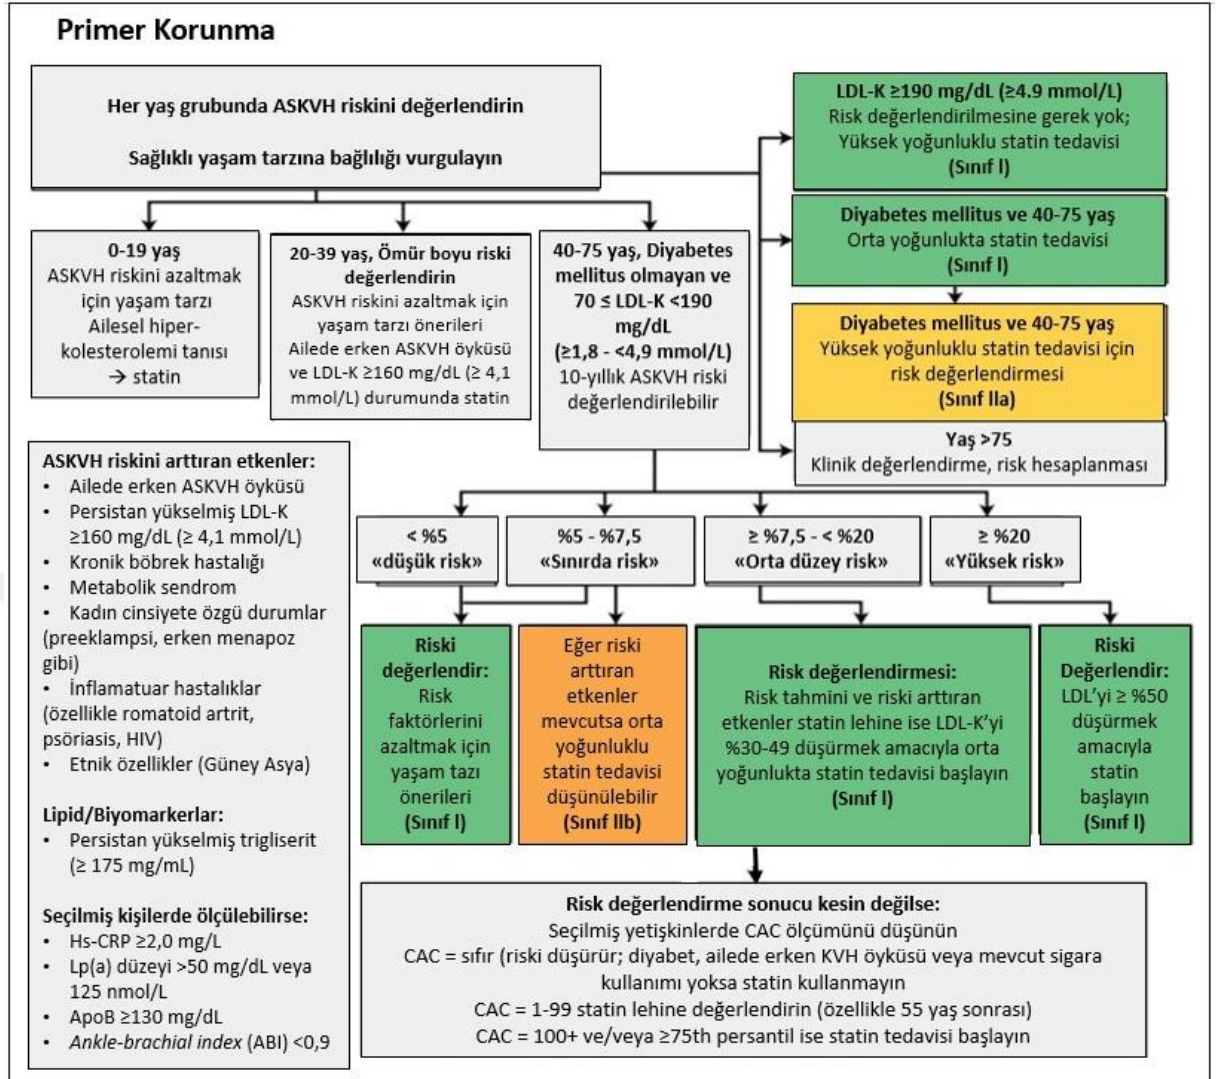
Primer Korunma

Her yaş grubunda ASKVH riskini değerlendirin

Sağlıklı yaşam tarzına bağlılığı vurgulayın

LDL-K ≥190 mg/dL (≥4.9 mmol/L)
Risk değerlendirilmesine gerek yok;
Yüksek yoğunluklu statin tedavisi
(Sınıf I)

Diyabetes mellitus ve 40-75 yaş
Orta yoğunlukta statin tedavisi
(Sınıf I)

Diyabetes mellitus ve 40-75 yaş
Yüksek yoğunluklu statin tedavisi için risk değerlendirmesi
(Sınıf IIa)

Yaş >75
Klinik değerlendirme, risk hesaplanması

0-19 yaş
ASKVH riskini azaltmak için yaşam tarzı
Ailesel hiper-kolesterolemi tanısı
→ statin

20-39 yaş, Ömür boyu riski değerlendirin
ASKVH riskini azaltmak için yaşam tarzı önerileri
Ailede erken ASKVH öyküsü ve LDL-K ≥160 mg/dL (≥ 4,1 mmol/L) durumunda statin

40-75 yaş, Diyabetes mellitus olmayan ve 70 ≤ LDL-K <190 mg/dL (≥1,8 - <4,9 mmol/L)
10-yıllık ASKVH riski değerlendirilebilir

ASKVH riskini arttıran etkenler:
• Ailede erken ASKVH öyküsü
• Persistan yükselmiş LDL-K ≥160 mg/dL (≥ 4,1 mmol/L)
• Kronik böbrek hastalığı
• Metabolik sendrom
• Kadın cinsiyete özgü durumlar (preeklampsi, erken menapoz gibi)
• İnflamatuar hastalıklar (özellikle romatoid artrit, psöriasis, HIV)
• Etnik özellikler (Güney Asya)

Lipid/Biyomarkerlar:
• Persistan yükselmiş trigliserit (≥ 175 mg/mL)

Seçilmiş kişilerde ölçülebilirse:
• Hs-CRP ≥2,0 mg/L
• Lp(a) düzeyi >50 mg/dL veya 125 nmol/L
• ApoB ≥130 mg/dL
• Ankle-brachial index (ABI) <0,9

< %5
«düşük risk»

%5 - %7,5
«Sınırda risk»

≥ %7,5 - < %20
«Orta düzey risk»

≥ %20
«Yüksek risk»

Riski değerlendir:
Risk faktörlerini azaltmak için yaşam tazı önerileri
(Sınıf I)

Eğer riski arttıran etkenler mevcutsa orta yoğunluklu statin tedavisi düşünülebilir
(Sınıf IIb)

Risk değerlendirmesi:
Risk tahmini ve riski arttıran etkenler statin lehine ise LDL-K'yi %30-49 düşürmek amacıyla orta yoğunlukta statin tedavisi başlayın
(Sınıf I)

Riski Değerlendir:
LDL'yi ≥ %50 düşürmek amacıyla statin başlayın
(Sınıf I)

Risk değerlendirme sonucu kesin değilse:
Seçilmiş yetişkinlerde CAC ölçümünü düşünün
CAC = sıfır (riski düşürür; diyabet, ailede erken KVH öyküsü veya mevcut sigara kullanımı yoksa statin kullanmayın
CAC = 1-99 statin lehine değerlendirin (özellikle 55 yaş sonrası)
CAC = 100+ ve/veya ≥75th persantil ise statin tedavisi başlayın